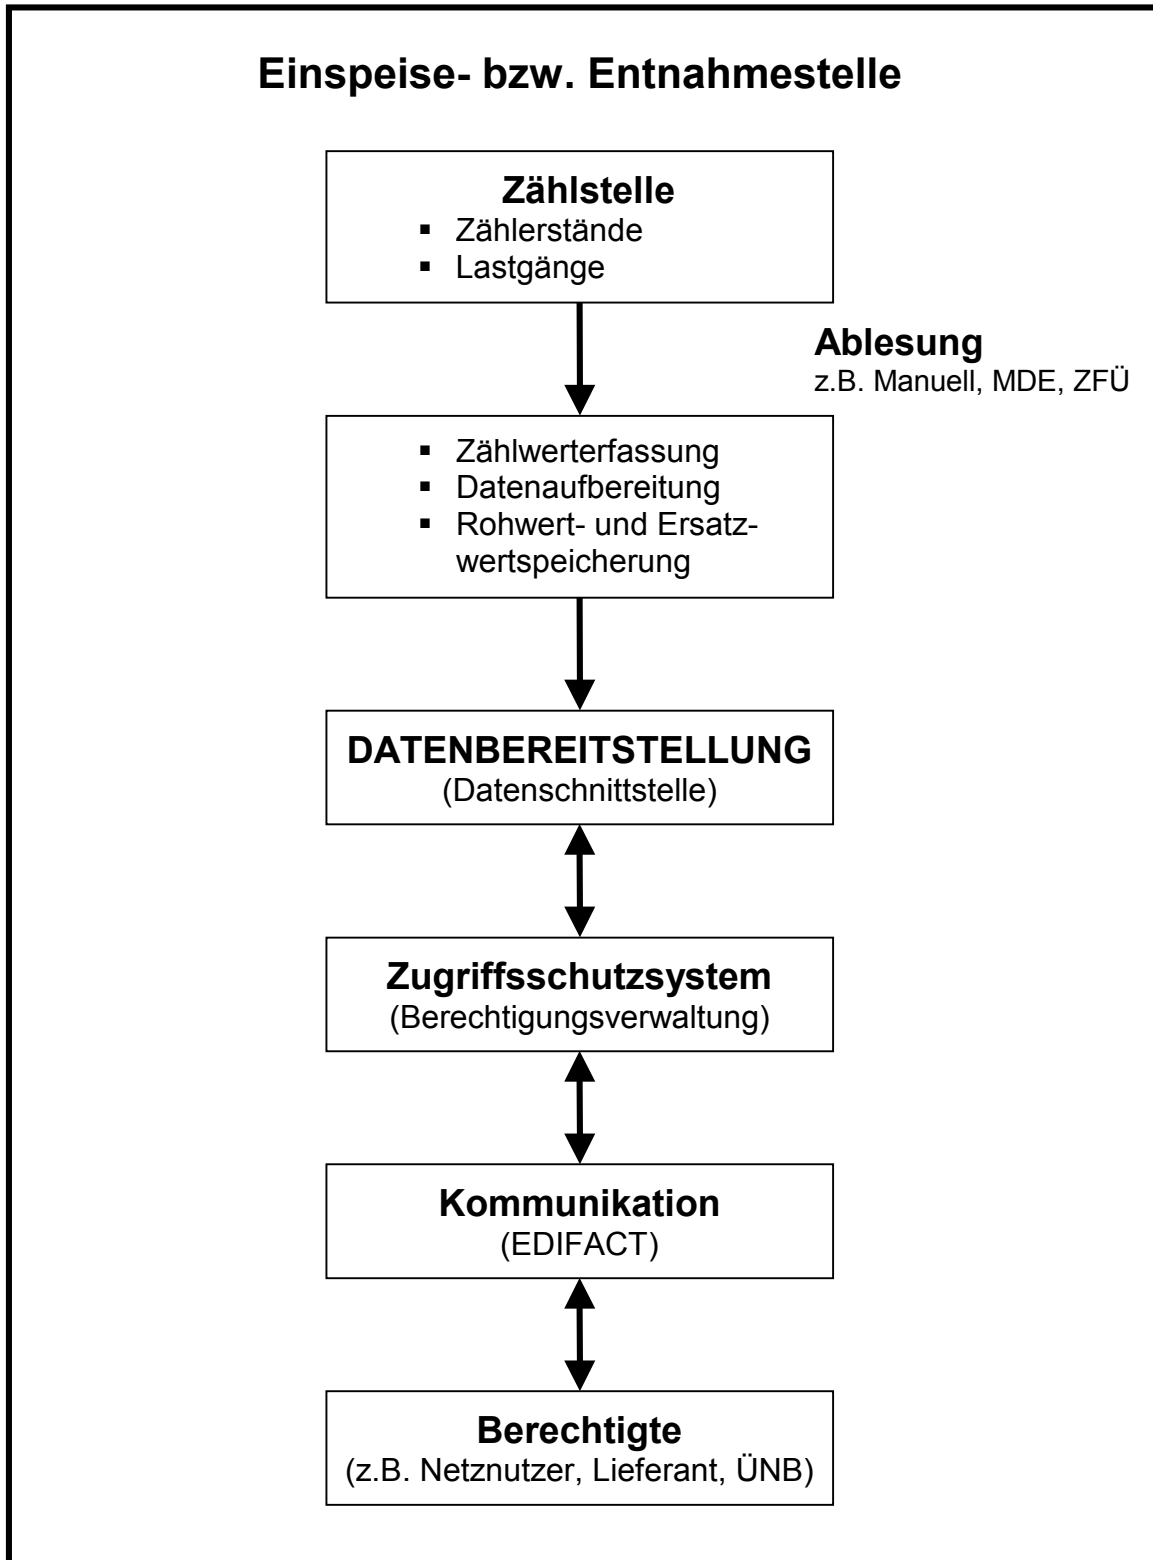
Einspeise- bzw. Entnahmestelle

Zählstelle
- Zählerstände
- Lastgänge

Ablesung
z.B. Manuell, MDE, ZFÜ

- Zählwerterfassung
- Datenaufbereitung
- Rohwert- und Ersatzwertspeicherung

DATENBEREITSTELLUNG
(Datenschnittstelle)

Zugriffsschutzsystem
(Berechtigungsverwaltung)

Kommunikation
(EDIFACT)

Berechtigte
(z.B. Netznutzer, Lieferant, ÜNB)